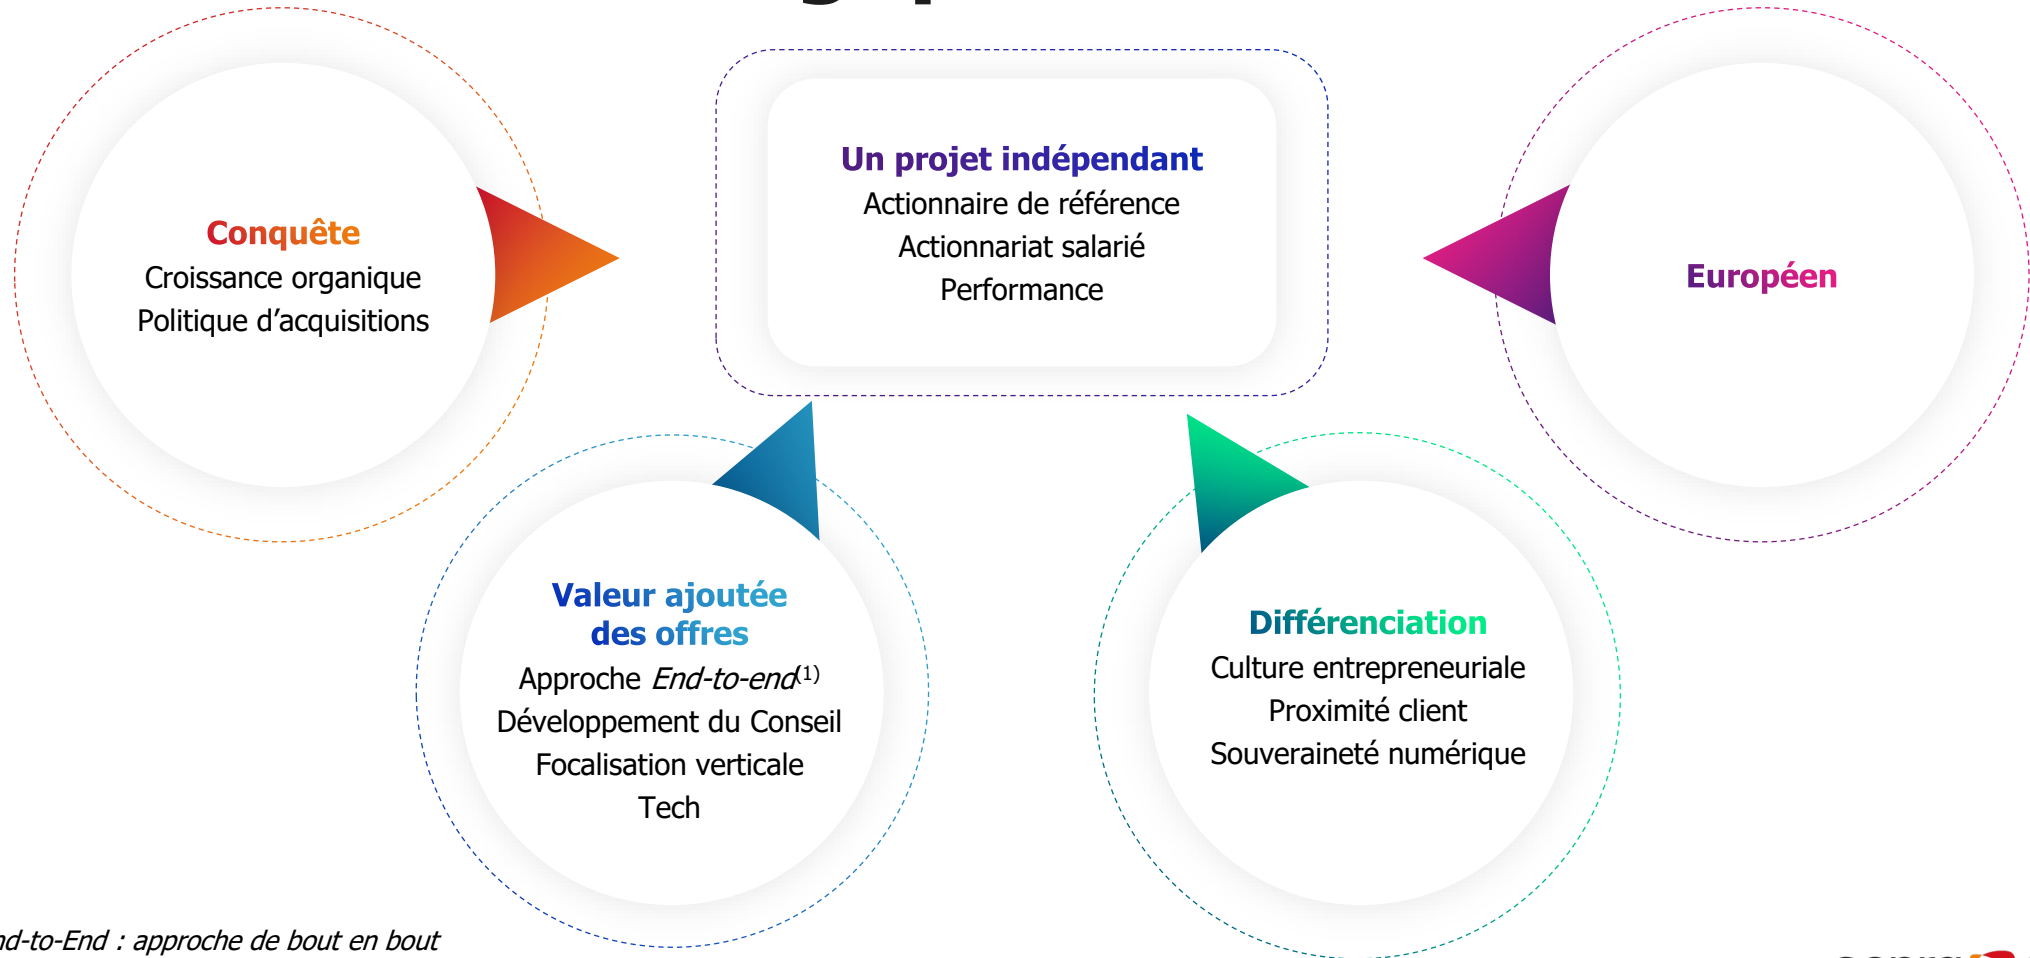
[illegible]

Conquête
Croissance organique
Politique d'acquisitions

Un projet indépendant
Actionnaire de référence
Actionnariat salarié
Performance

Européen

Valeur ajoutée des offres
Approche *End-to-end*$^{(1)}$
Développement du Conseil
Focalisation verticale
Tech

Différenciation
Culture entrepreneuriale
Proximité client
Souveraineté numérique

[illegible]d-to-End : approche de bout en bout

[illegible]